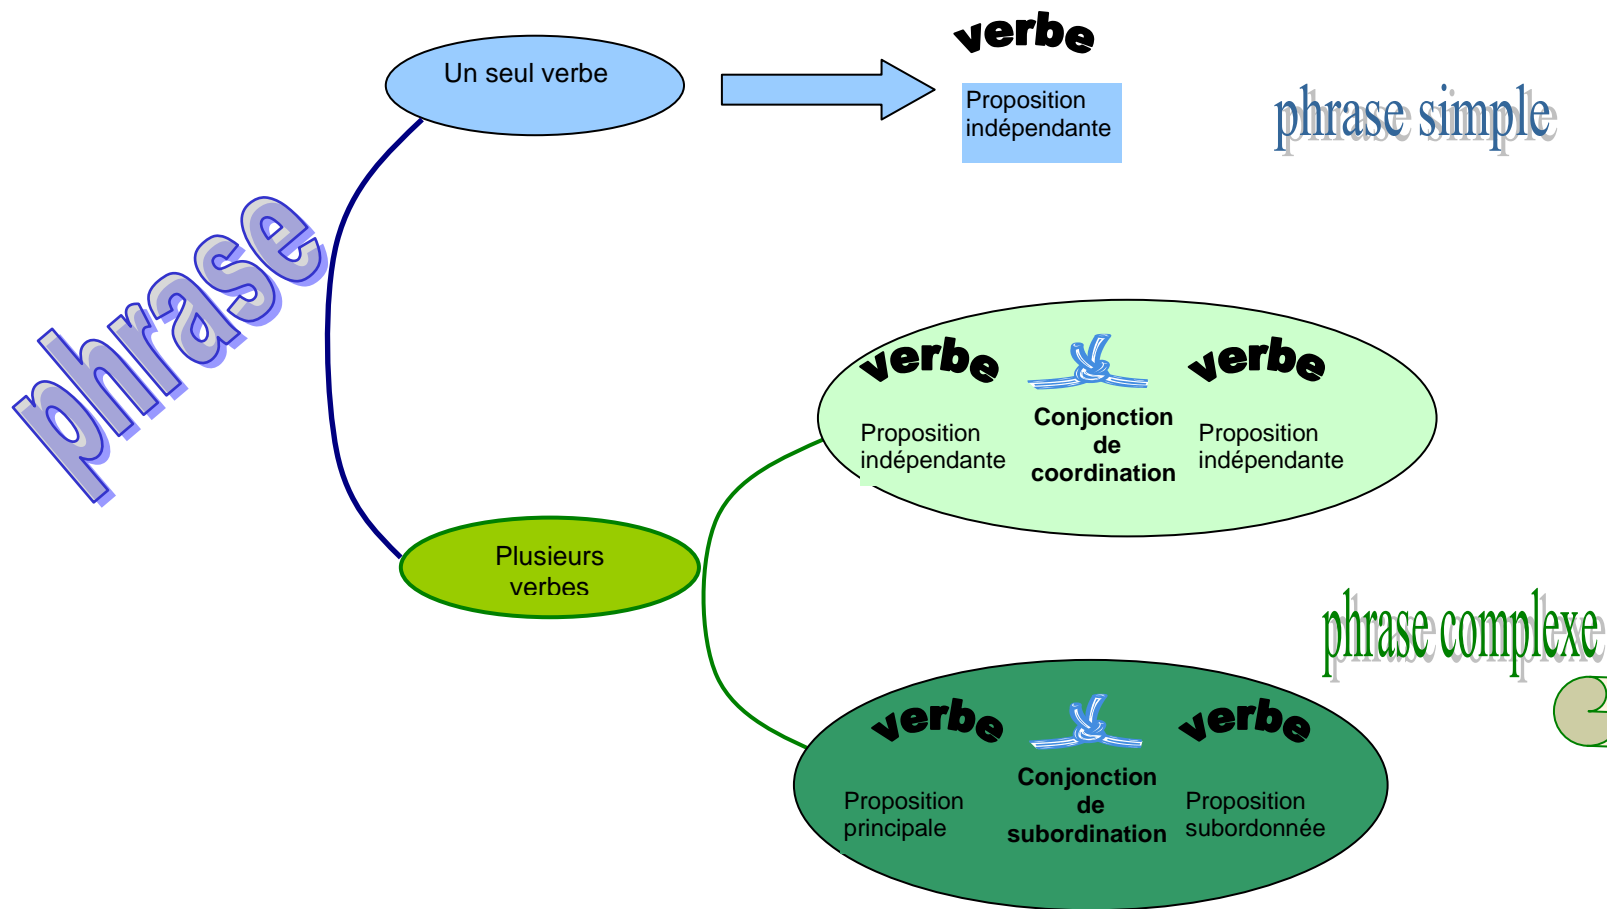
phrase

Un seul verbe

verbe

Proposition indépendante

phrase simple

Plusieurs verbes

verbe

Proposition indépendante

Conjonction de coordination

verbe

Proposition indépendante

phrase complexe

verbe

Proposition principale

Conjonction de subordination

verbe

Proposition subordonnée